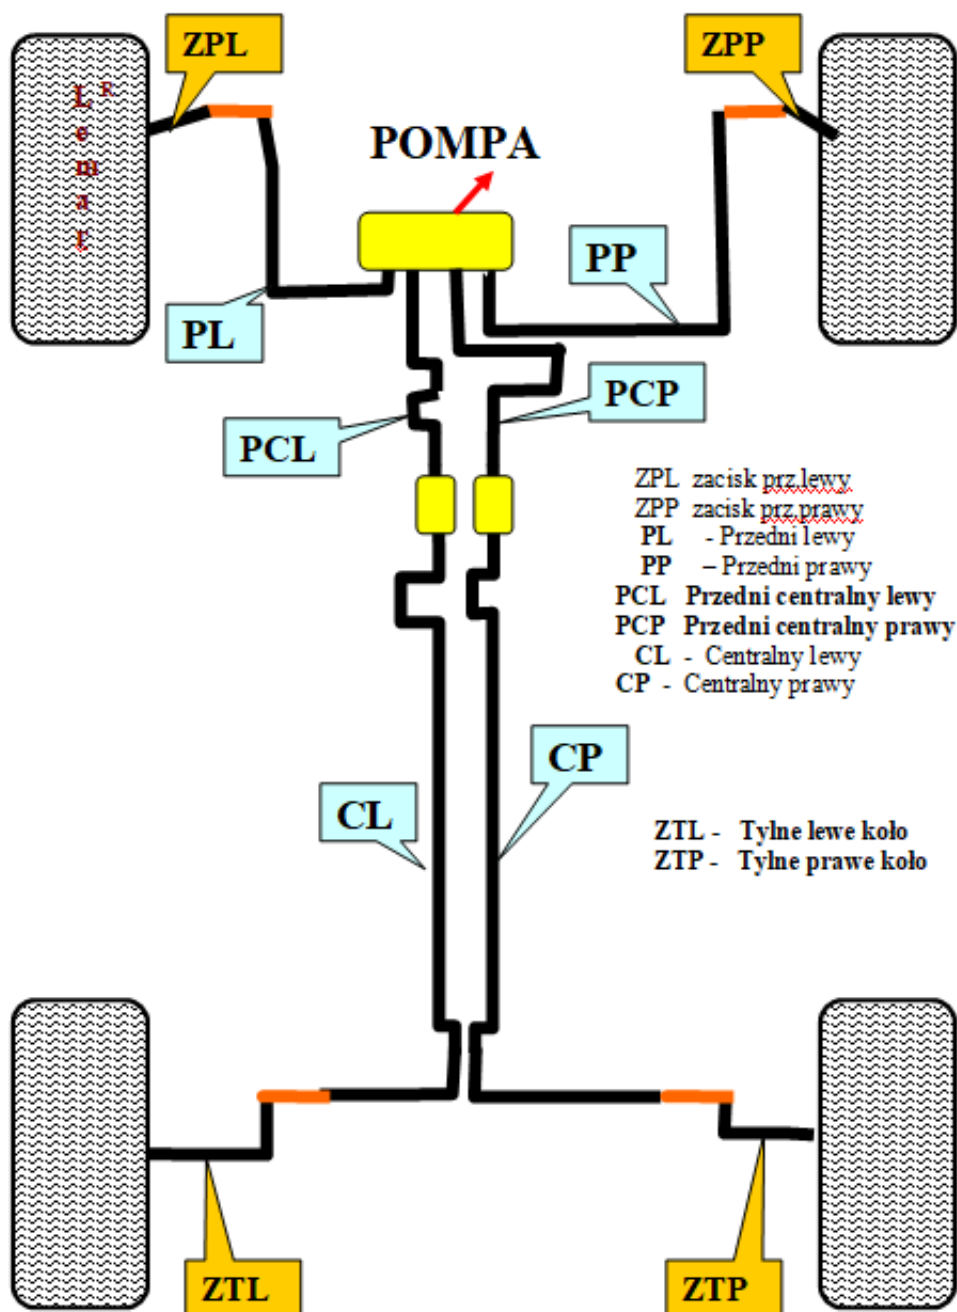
ZPL

ZPP

L R
e
m
a
r

POMPA

PP

PL

PCP

PCL

ZPL zacisk prz.lewy
ZPP zacisk prz.prawy
PL - Przedni lewy
PP – Przedni prawy
PCL Przedni centralny lewy
PCP Przedni centralny prawy
CL - Centralny lewy
CP - Centralny prawy

CP

CL

ZTL - Tylne lewe koło
ZTP - Tylne prawe koło

ZTL

ZTP